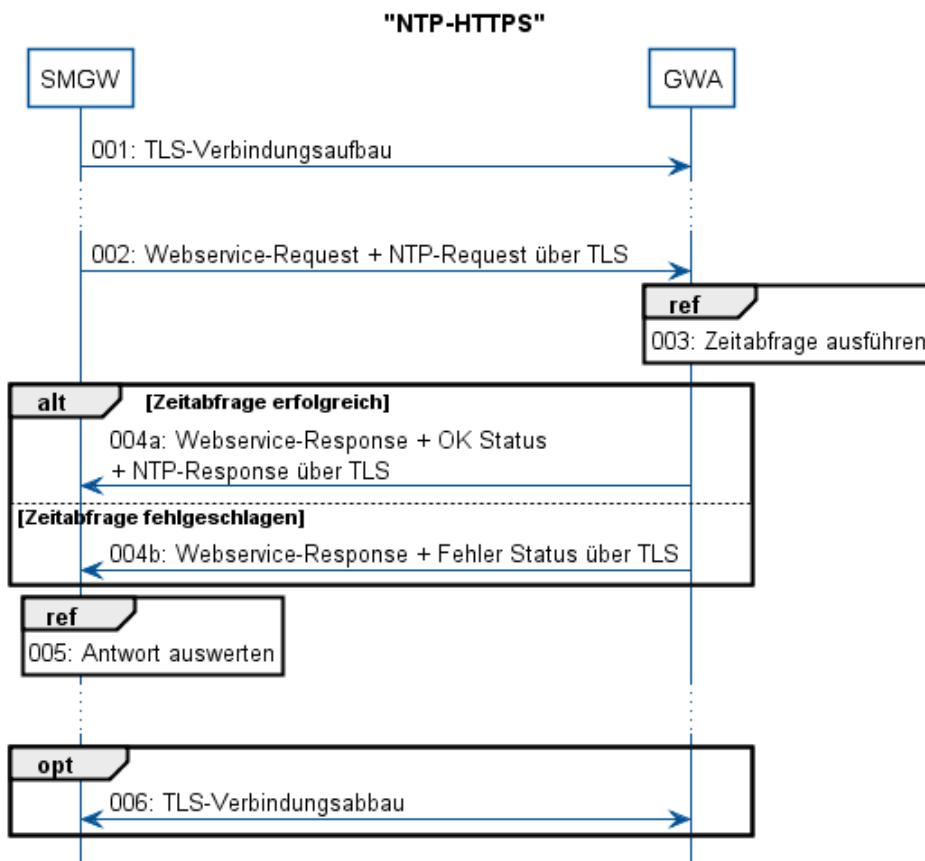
"NTP-HTTPS"

SMGW

GWA

001: TLS-Verbindungsaufbau

002: Webservice-Request + NTP-Request über TLS

ref

003: Zeitabfrage ausführen

alt

[Zeitabfrage erfolgreich]

004a: Webservice-Response + OK Status + NTP-Response über TLS

[Zeitabfrage fehlgeschlagen]

004b: Webservice-Response + Fehler Status über TLS

ref

005: Antwort auswerten

opt

006: TLS-Verbindungsabbau